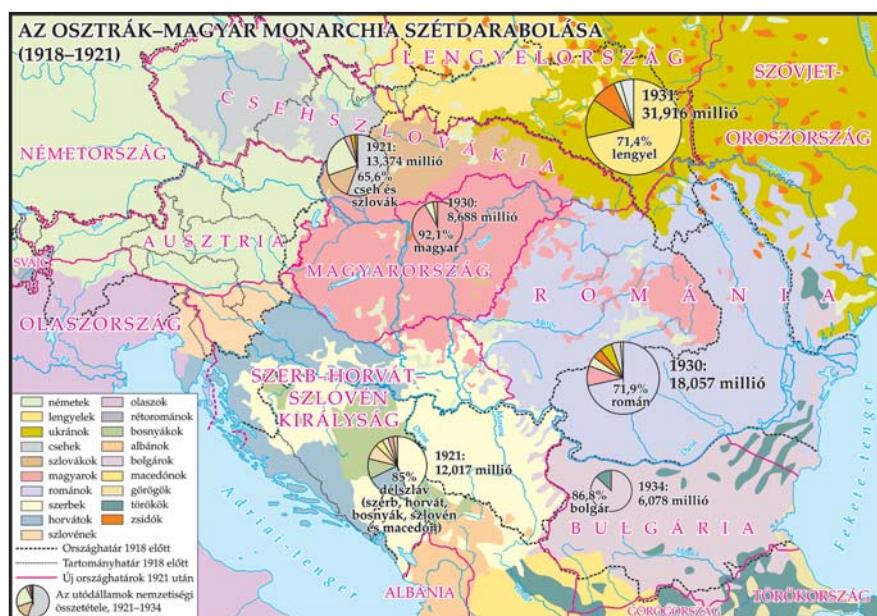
AZ OSZTRÁK–MAGYAR MONARCHIA SZÉTDARABOLÁSA (1918–1921)

LENGYELORSZÁG

SZOVJET-OROSZORSZÁG

1931: 31,916 millió

71,4% lengyel

CSEHSZLOVÁKIA

NÉMETORSZÁG

1921: 13,374 millió

65,6% cseh és szlovák

1930: 8,688 millió

92,1% magyar

AUSZTRIA

SVÁJC

MAGYARORSZÁG

ROMÁNIA

OLASZORSZÁG

SZERB–HORVÁT–SZLOVÉN KIRÁLYSÁG

1930: 18,057 millió

71,9% román

1921: 12,017 millió

85% délszláv (szerb, horvát, bosnyák, szlovén és macedón)

86,8% bolgár

1934: 6,078 millió

BULGÁRIA

Adriai-tenger

Fekete-tenger

ALBÁNIA

GÖRÖGORSZÁG

TÖRÖKORSZÁG

németek
lengyelek
ukránok
csehek
szlovákok
magyarok
románok
szerbek
horvátok
szlovének
olaszok
rétorománok
bosnyákok
albánok
bolgárok
macedónok
görögök
törökök
zsidók

Országhatár 1918 előtt
Tartományhatár 1918 előtt
Új országhatárok 1921 után
Az utódállamok nemzetiségi összetétele, 1921–1934